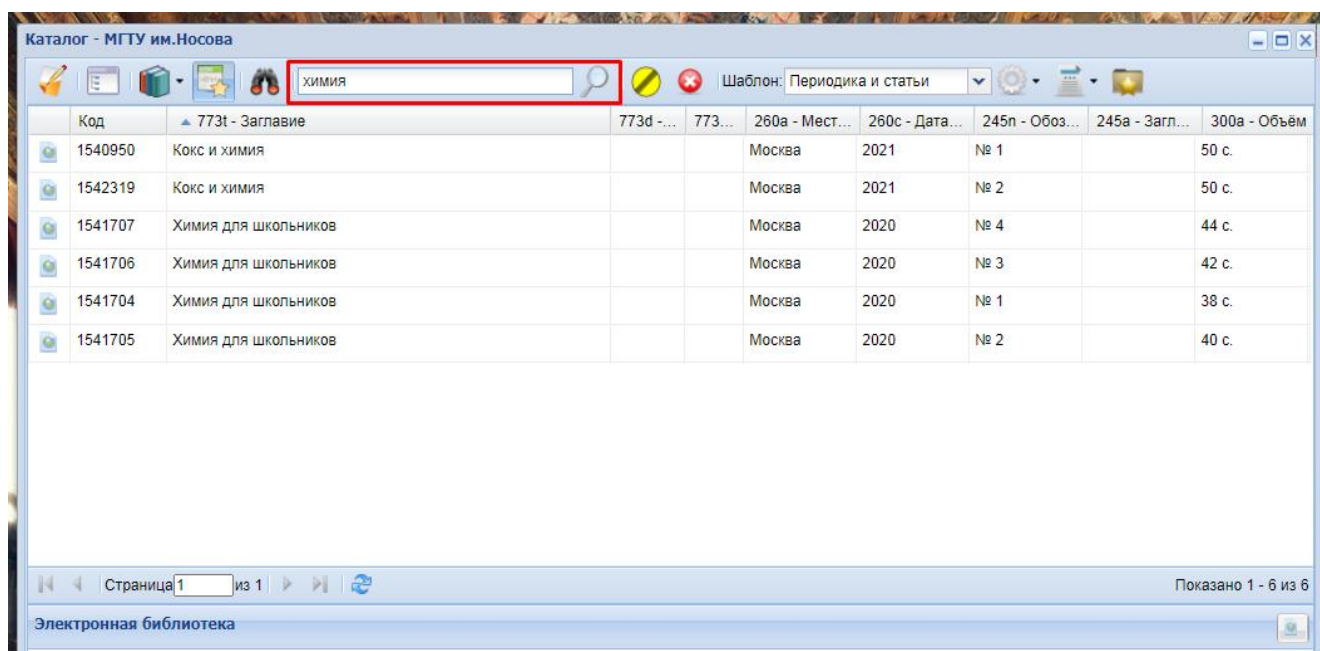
Каталог - МГТУ им.Носова

химия

Шаблон: Периодика и статьи

| Код | ▲ 773t - Заглавие | 773d -... | 773... | 260a - Мест... | 260c - Дата... | 245n - Обоз... | 245a - Загл... | 300a - Объём |
|---|---|---|---|---|---|---|---|---|
| 1540950 | Кокс и химия | | | Москва | 2021 | № 1 | | 50 с. |
| 1542319 | Кокс и химия | | | Москва | 2021 | № 2 | | 50 с. |
| 1541707 | Химия для школьников | | | Москва | 2020 | № 4 | | 44 с. |
| 1541706 | Химия для школьников | | | Москва | 2020 | № 3 | | 42 с. |
| 1541704 | Химия для школьников | | | Москва | 2020 | № 1 | | 38 с. |
| 1541705 | Химия для школьников | | | Москва | 2020 | № 2 | | 40 с. |

Страница 1 из 1

Показано 1 - 6 из 6

Электронная библиотека